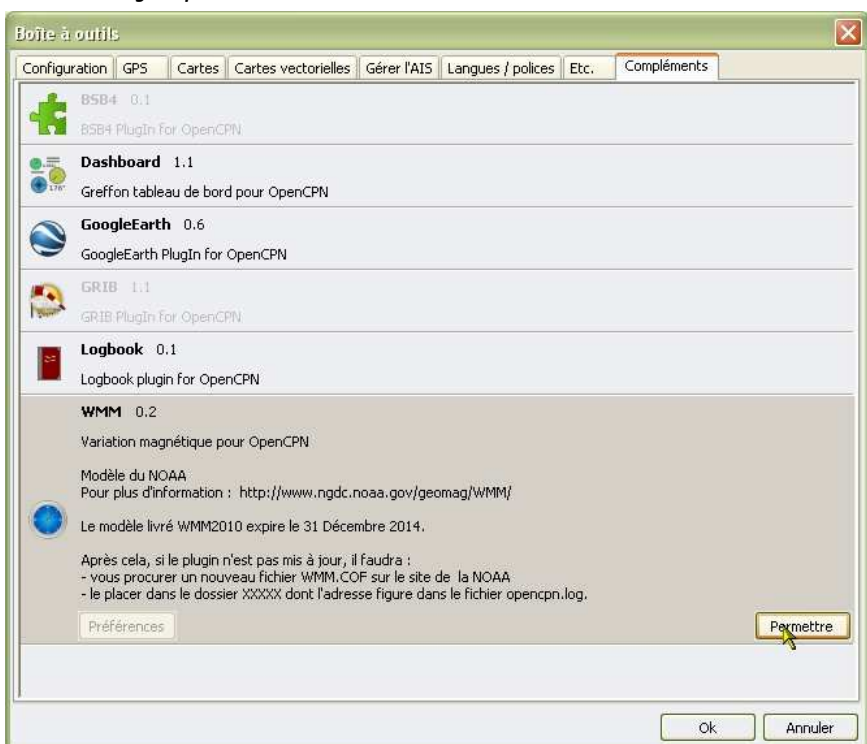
Boîte à outils

Configuration | GPS | Cartes | Cartes vectorielles | Gérer l'AIS | Langues / polices | Etc. | Compléments

BSB4 0.1
BSB4 PlugIn for OpenCPN

Dashboard 1.1
Greffon tableau de bord pour OpenCPN

GoogleEarth 0.6
GoogleEarth PlugIn for OpenCPN

GRIB 1.1
GRIB PlugIn for OpenCPN

Logbook 0.1
Logbook plugin for OpenCPN

WMM 0.2
Variation magnétique pour OpenCPN

Modèle du NOAA
Pour plus d'information : http://www.ngdc.noaa.gov/geomag/WMM/

Le modèle livré WMM2010 expire le 31 Décembre 2014.

Après cela, si le plugin n'est pas mis à jour, il faudra :
- vous procurer un nouveau fichier WMM.COF sur le site de la NOAA
- le placer dans le dossier XXXXX dont l'adresse figure dans le fichier opencpn.log.

Préférences

Permettre

Ok

Annuler